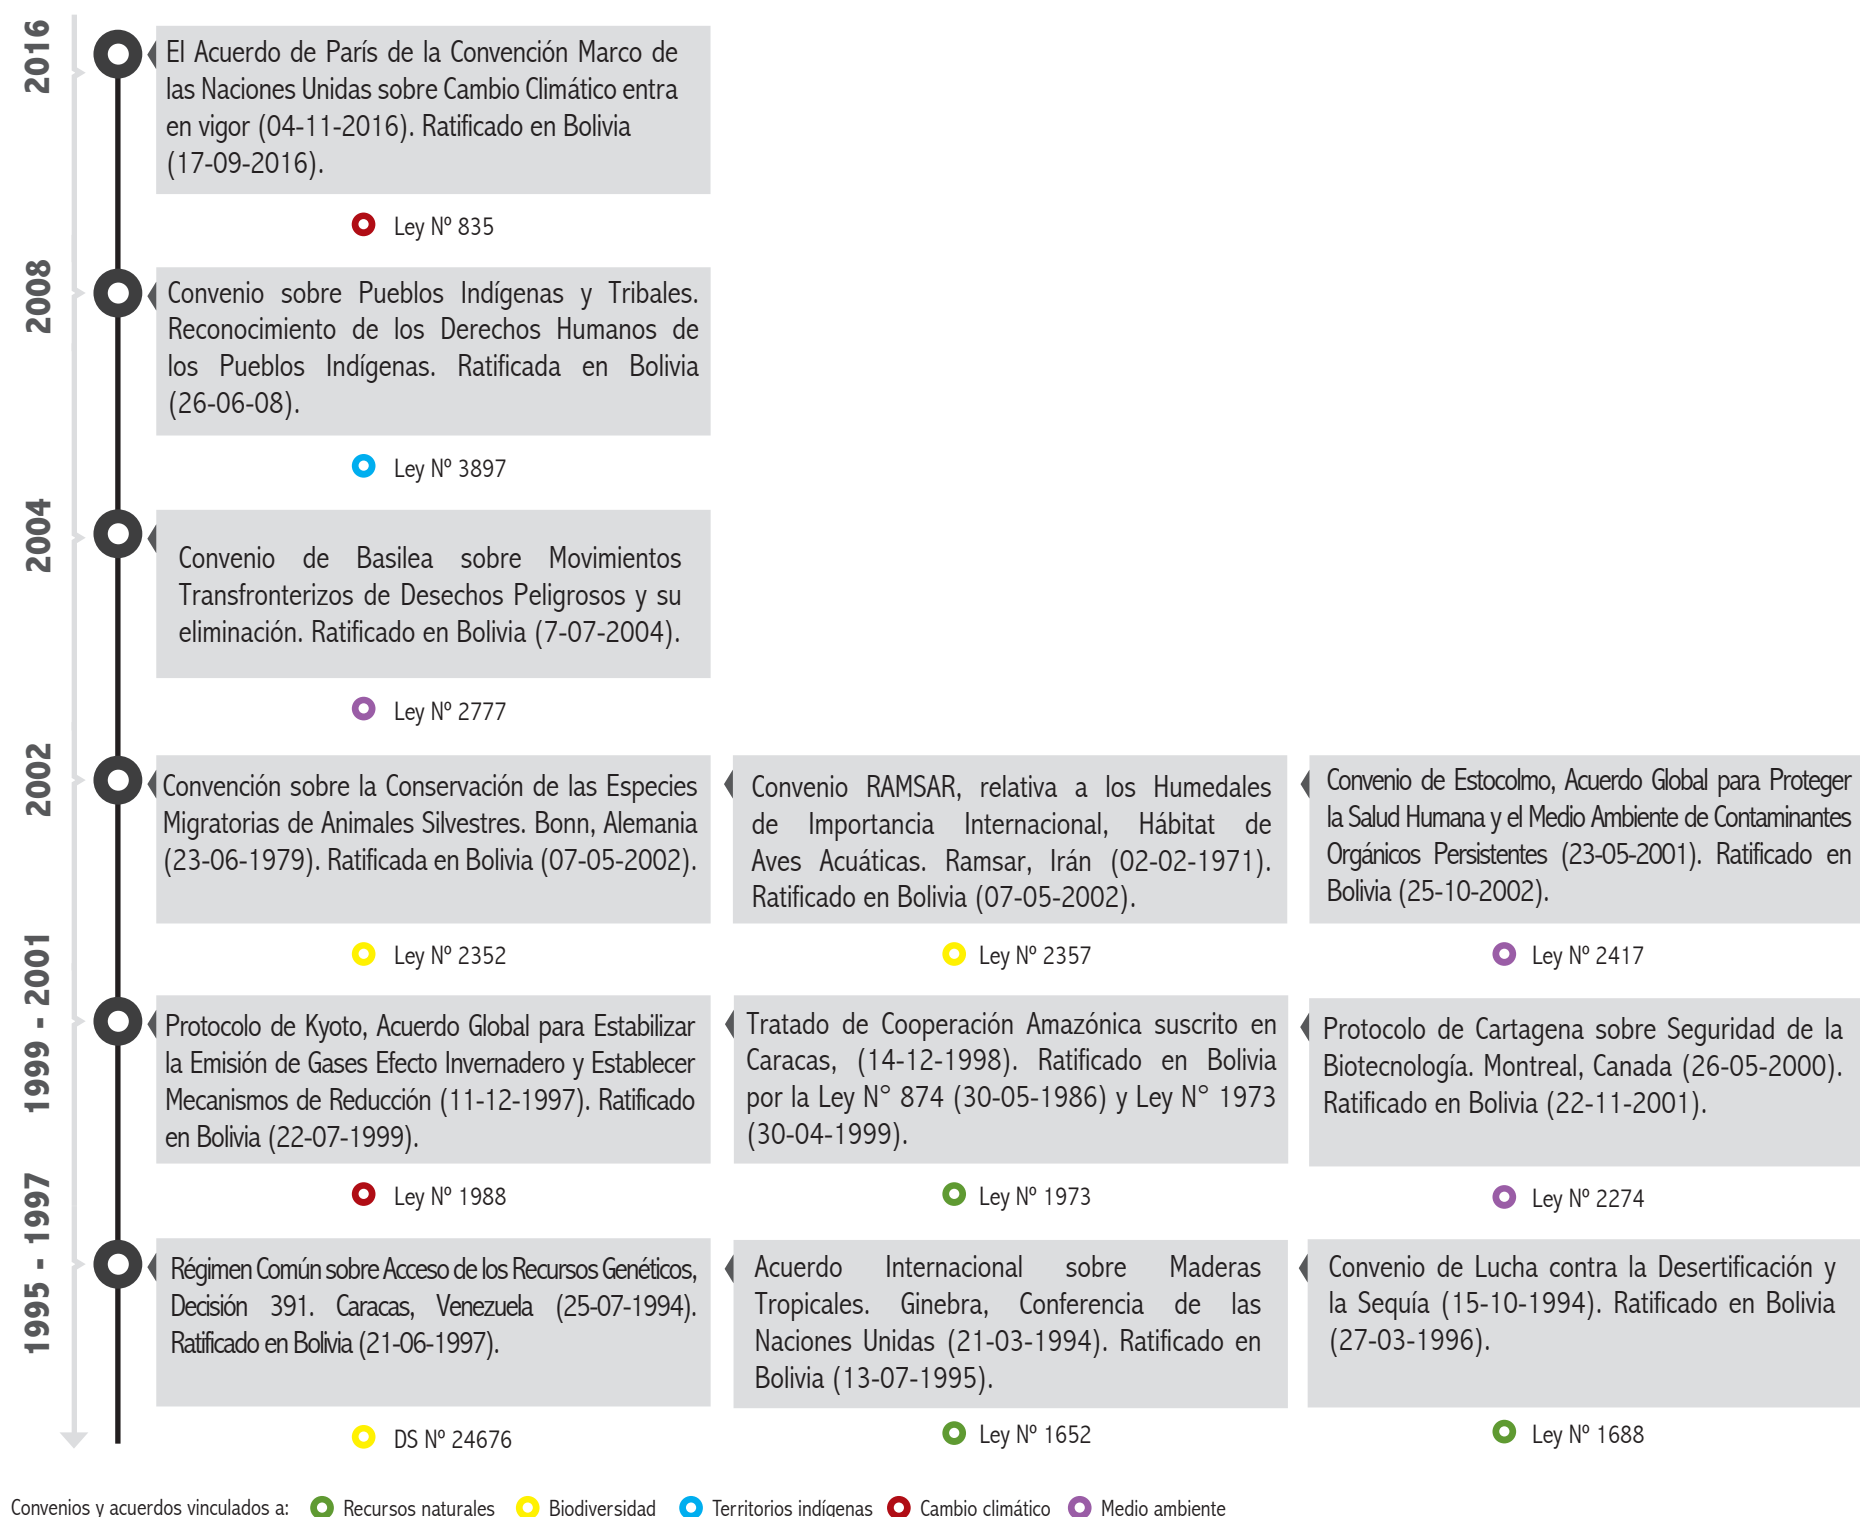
2016

El Acuerdo de París de la Convención Marco de las Naciones Unidas sobre Cambio Climático entra en vigor (04-11-2016). Ratificado en Bolivia (17-09-2016).

Ley Nº 835

2008

Convenio sobre Pueblos Indígenas y Tribales. Reconocimiento de los Derechos Humanos de los Pueblos Indígenas. Ratificada en Bolivia (26-06-08).

Ley Nº 3897

2004

Convenio de Basilea sobre Movimientos Transfronterizos de Desechos Peligrosos y su eliminación. Ratificado en Bolivia (7-07-2004).

Ley Nº 2777

2002

Convención sobre la Conservación de las Especies Migratorias de Animales Silvestres. Bonn, Alemania (23-06-1979). Ratificada en Bolivia (07-05-2002).

Ley Nº 2352

Convenio RAMSAR, relativa a los Humedales de Importancia Internacional, Hábitat de Aves Acuáticas. Ramsar, Irán (02-02-1971). Ratificado en Bolivia (07-05-2002).

Ley Nº 2357

Convenio de Estocolmo, Acuerdo Global para Proteger la Salud Humana y el Medio Ambiente de Contaminantes Orgánicos Persistentes (23-05-2001). Ratificado en Bolivia (25-10-2002).

Ley Nº 2417

1999 - 2001

Protocolo de Kyoto, Acuerdo Global para Estabilizar la Emisión de Gases Efecto Invernadero y Establecer Mecanismos de Reducción (11-12-1997). Ratificado en Bolivia (22-07-1999).

Ley Nº 1988

Tratado de Cooperación Amazónica suscrito en Caracas, (14-12-1998). Ratificado en Bolivia por la Ley N° 874 (30-05-1986) y Ley N° 1973 (30-04-1999).

Ley Nº 1973

Protocolo de Cartagena sobre Seguridad de la Biotecnología. Montreal, Canada (26-05-2000). Ratificado en Bolivia (22-11-2001).

Ley Nº 2274

1995 - 1997

Régimen Común sobre Acceso de los Recursos Genéticos, Decisión 391. Caracas, Venezuela (25-07-1994). Ratificado en Bolivia (21-06-1997).

DS Nº 24676

Acuerdo Internacional sobre Maderas Tropicales. Ginebra, Conferencia de las Naciones Unidas (21-03-1994). Ratificado en Bolivia (13-07-1995).

Ley Nº 1652

Convenio de Lucha contra la Desertificación y la Sequía (15-10-1994). Ratificado en Bolivia (27-03-1996).

Ley Nº 1688

Convenios y acuerdos vinculados a: Recursos naturales Biodiversidad Territorios indígenas Cambio climático Medio ambiente